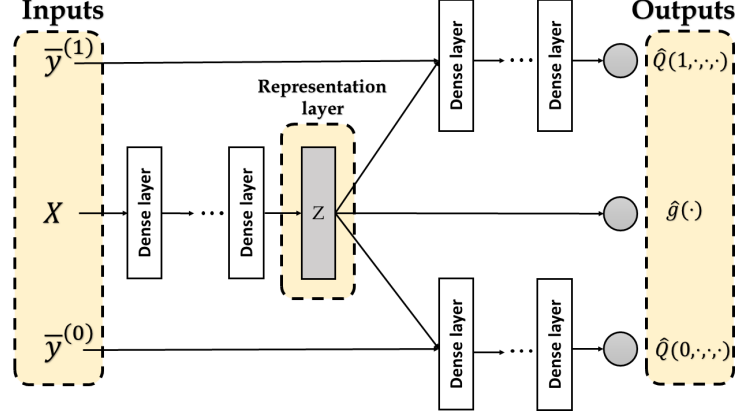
Inputs

Outputs

$\overline{y}^{(1)}$

$X$

$\overline{y}^{(0)}$

Dense layer

Dense layer

Representation layer

Z

Dense layer

Dense layer

Dense layer

Dense layer

$\hat{Q}(1,\cdot,\cdot,\cdot)$

$\hat{g}(\cdot)$

$\hat{Q}(0,\cdot,\cdot,\cdot)$